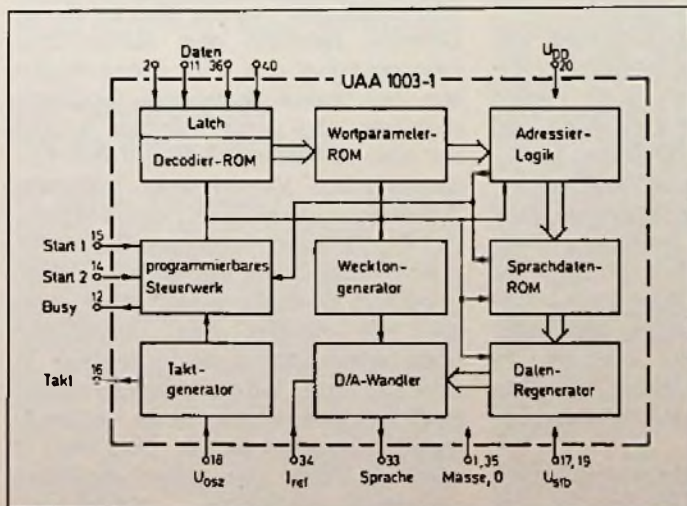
Daten
2
11
36
40
$U_{DD}$
20
UAA 1003-1
Latch
Decodier-ROM
Wortparameter-ROM
Adressier-Logik
Start 1
15
Start 2
14
Busy
12
programmierbares Steuerwerk
Weckton-generator
Sprachdaten-ROM
Takt
16
Takt-generator
D/A-Wandler
Daten-Regenerator
18
$U_{osz}$
34
$I_{ref}$
33
Sprache
1, 35
Masse, 0
17, 19
$U_{stb}$